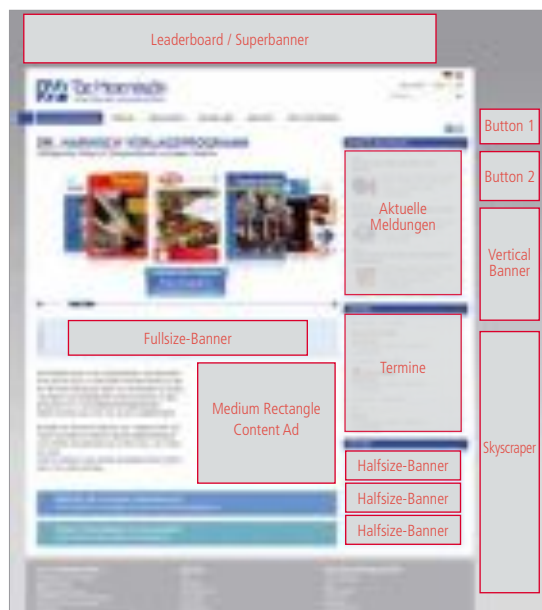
Leaderboard / Superbanner

DR. HARNISCH VERLAGSPROGRAMM

Button 1

Button 2

Vertical Banner

Aktuelle Meldungen

Termine

Skyscraper

Fullsize-Banner

Medium Rectangle Content Ad

Halfsize-Banner

Halfsize-Banner

Halfsize-Banner